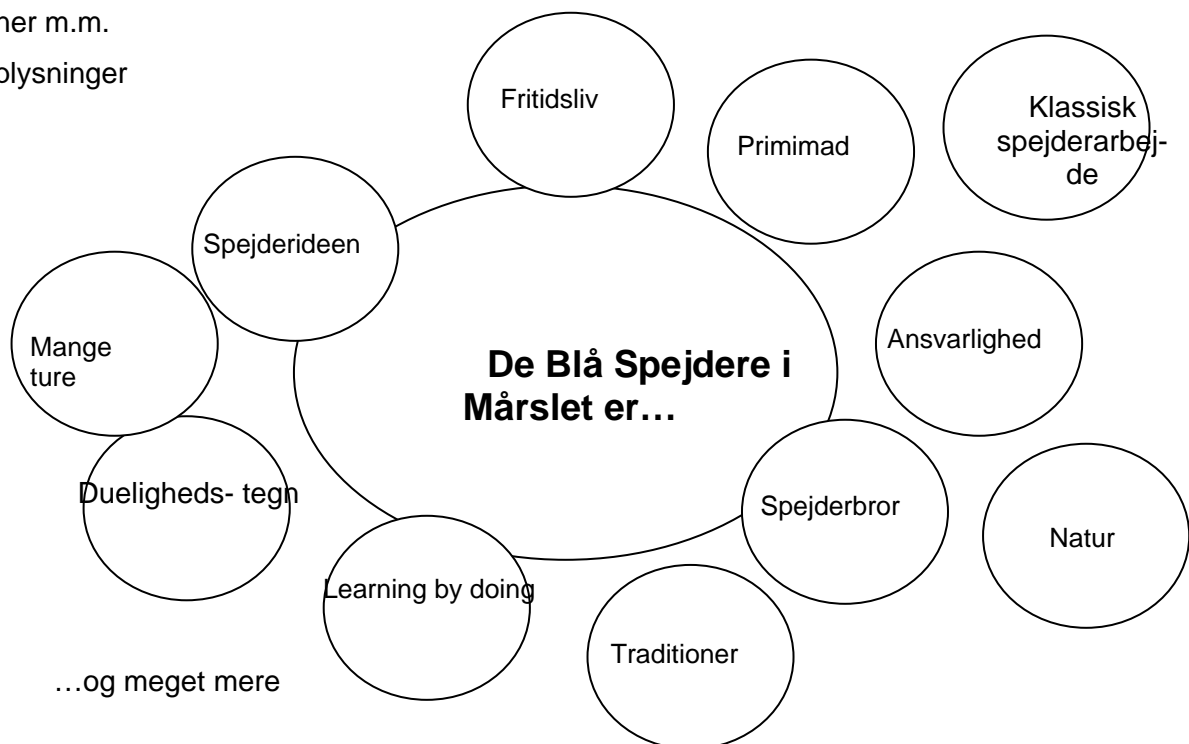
ner m.m.

plysninger

Fritidsliv

Primimad

Klassisk spejderarbejde

Spejderideen

Mange ture

De Blå Spejdere i Mårslet er…

Ansvarlighed

Dueligheds- tegn

Spejderbror

Natur

Learning by doing

Traditioner

…og meget mere